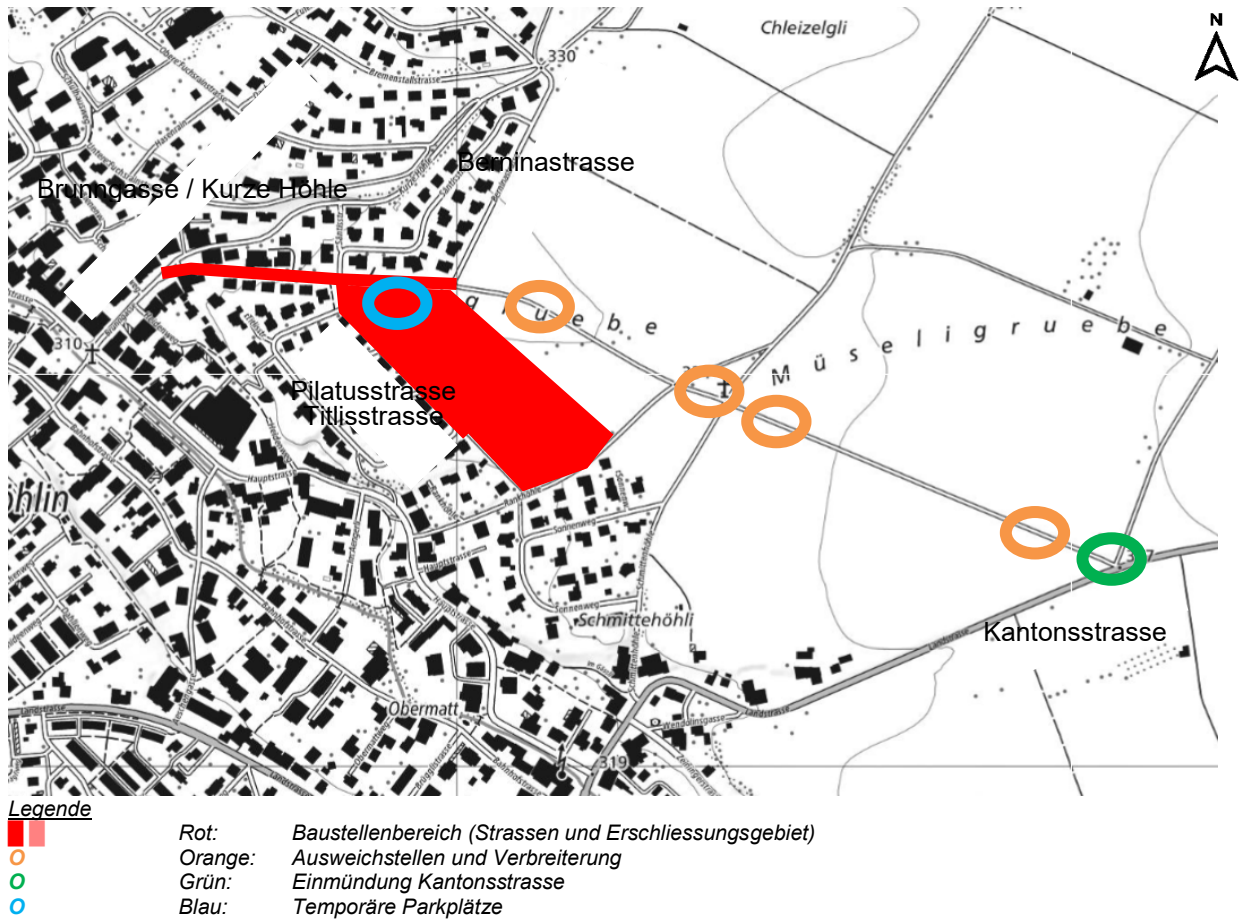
N

Chleizelgli

330

Berninastrasse

Brunngasse / Kurze Höhle

g r u e b e

M ü s e l i g r u e b e

310

Pilatusstrasse
Titlisstrasse

öhlin

Schmittehöhli

Kantonsstrasse

Obermatt

319

Legende
Rot: Baustellenbereich (Strassen und Erschliessungsgebiet)
O Orange: Ausweichstellen und Verbreiterung
O Grün: Einmündung Kantonsstrasse
O Blau: Temporäre Parkplätze